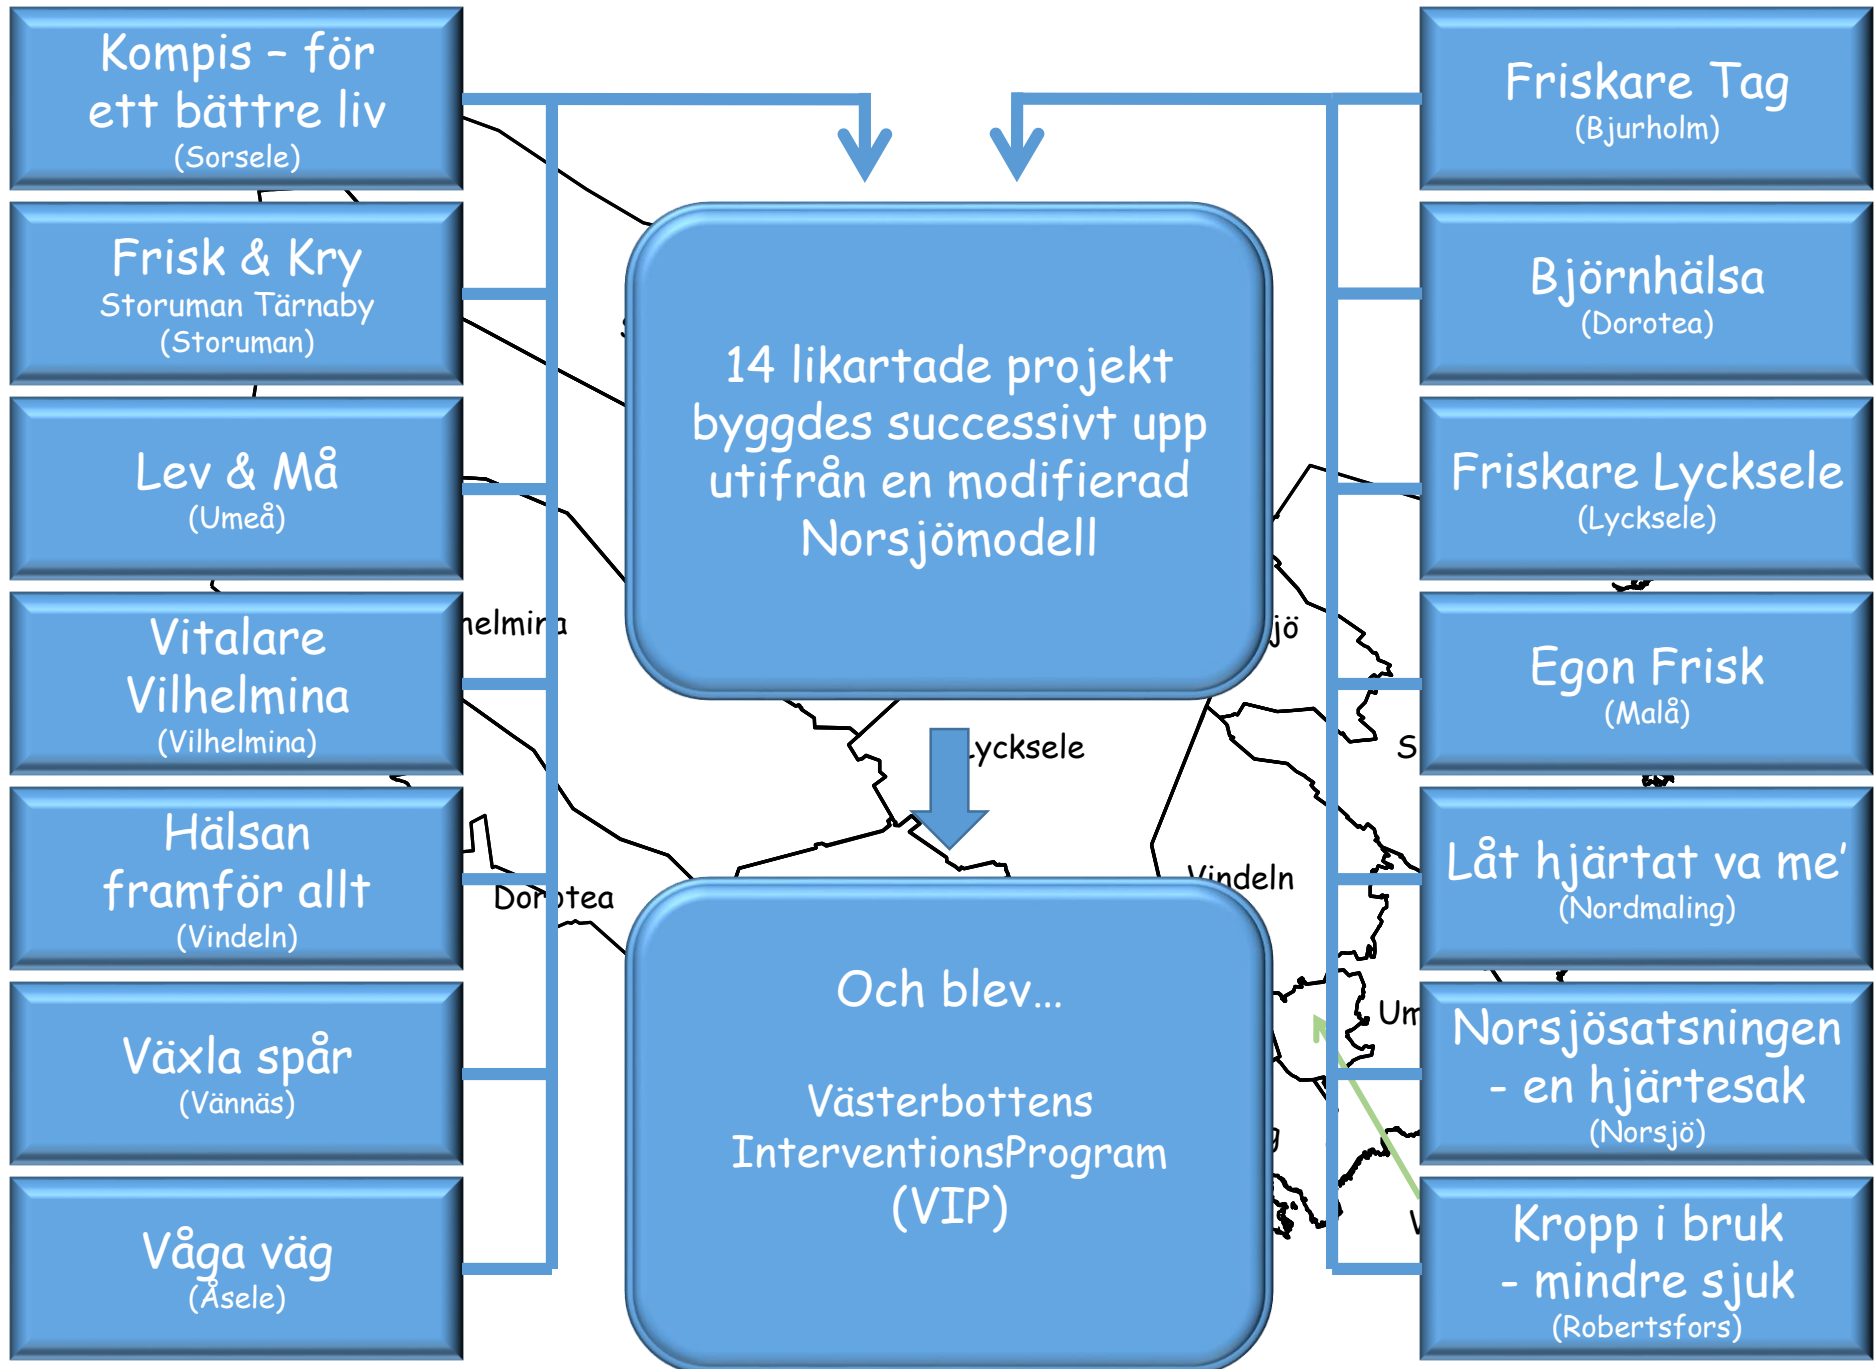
Kompis – för ett bättre liv
(Sorsele)

Frisk & Kry
Storuman Tärnaby
(Storuman)

Lev & Må
(Umeå)

Vitalare Vilhelmina
(Vilhelmina)

Hälsan framför allt
(Vindeln)

Växla spår
(Vännäs)

Våga väg
(Åsele)

Friskare Tag
(Bjurholm)

Björnhälsa
(Dorotea)

Friskare Lycksele
(Lycksele)

Egon Frisk
(Malå)

Låt hjärtat va me'
(Nordmaling)

Norsjösatsningen - en hjärtesak
(Norsjö)

Kropp i bruk - mindre sjuk
(Robertsfors)

14 likartade projekt byggdes successivt upp utifrån en modifierad Norsjömodell

Och blev…

Västerbottens InterventionsProgram (VIP)

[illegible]elmir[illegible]a
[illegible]ycksele
Dor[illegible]tea
Vindeln
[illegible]jö
S
Um